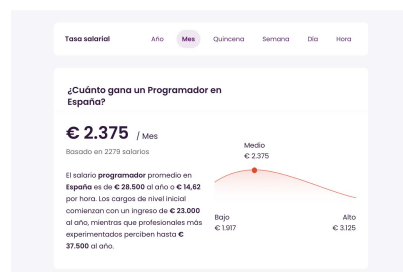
Tasa salarial Año Mes Quincena Semana Día Hora

¿Cuánto gana un Programador en España?

€ 2.375 / Mes

Basado en 2279 salarios

El salario **programador** promedio en **España** es de **€ 28.500** al año o **€ 14,62** por hora. Los cargos de nivel inicial comienzan con un ingreso de **€ 23.000** al año, mientras que profesionales más experimentados perciben hasta **€ 37.500** al año.

Medio
€ 2.375

Bajo
€ 1.917

Alto
€ 3.125